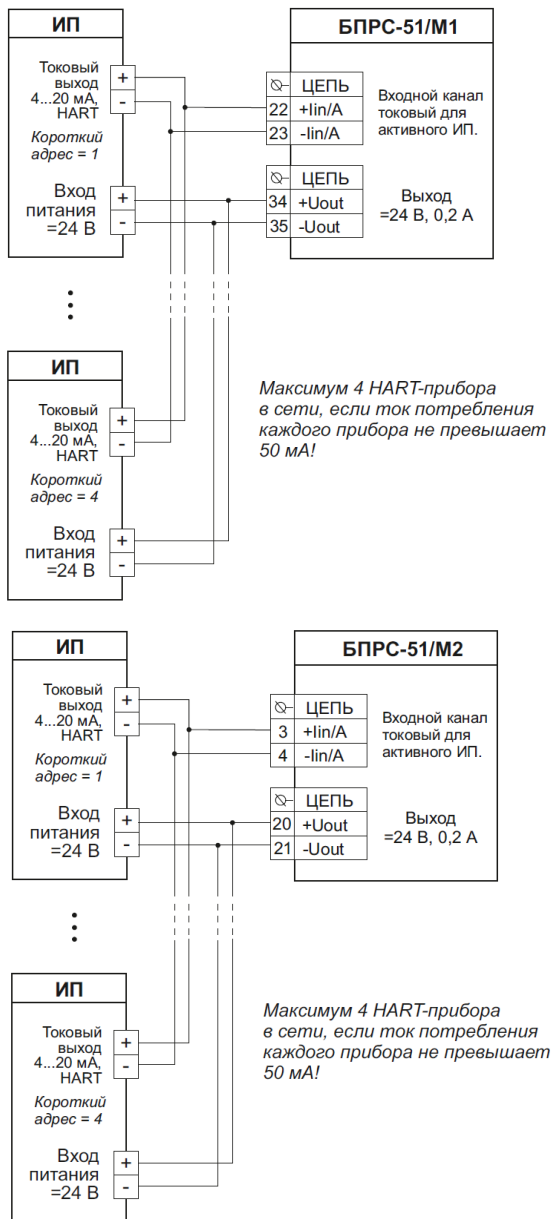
ИП

Токовый выход 4...20 мА, HART

+
-

Короткий адрес = 1

Вход питания =24 В

+
-

БПРС-51/М1

ЦЕПЬ
22 +Iin/A
23 -Iin/A

Входной канал токовый для активного ИП.

ЦЕПЬ
34 +Uout
35 -Uout

Выход =24 В, 0,2 А

ИП

Токовый выход 4...20 мА, HART

+
-

Короткий адрес = 4

Вход питания =24 В

+
-

Максимум 4 HART-прибора в сети, если ток потребления каждого прибора не превышает 50 мА!

ИП

Токовый выход 4...20 мА, HART

+
-

Короткий адрес = 1

Вход питания =24 В

+
-

БПРС-51/М2

ЦЕПЬ
3 +Iin/A
4 -Iin/A

Входной канал токовый для активного ИП.

ЦЕПЬ
20 +Uout
21 -Uout

Выход =24 В, 0,2 А

ИП

Токовый выход 4...20 мА, HART

+
-

Короткий адрес = 4

Вход питания =24 В

+
-

Максимум 4 HART-прибора в сети, если ток потребления каждого прибора не превышает 50 мА!